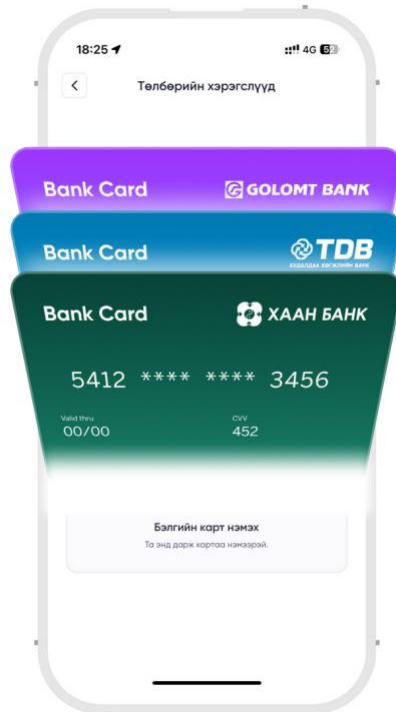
18:25

4G 52

<

Төлбөрийн хэрэгслүүд

Bank Card

GOLOMT BANK

Bank Card

TDB

ХУДАЛДАА ХӨГЖЛИЙН БАНК

Bank Card

ХААН БАНК

5412 **** **** 3456

Valid thru
00/00

CVV
452

Бэлгийн карт нэмэх

Та энд дарж картаа нэмээрэй.